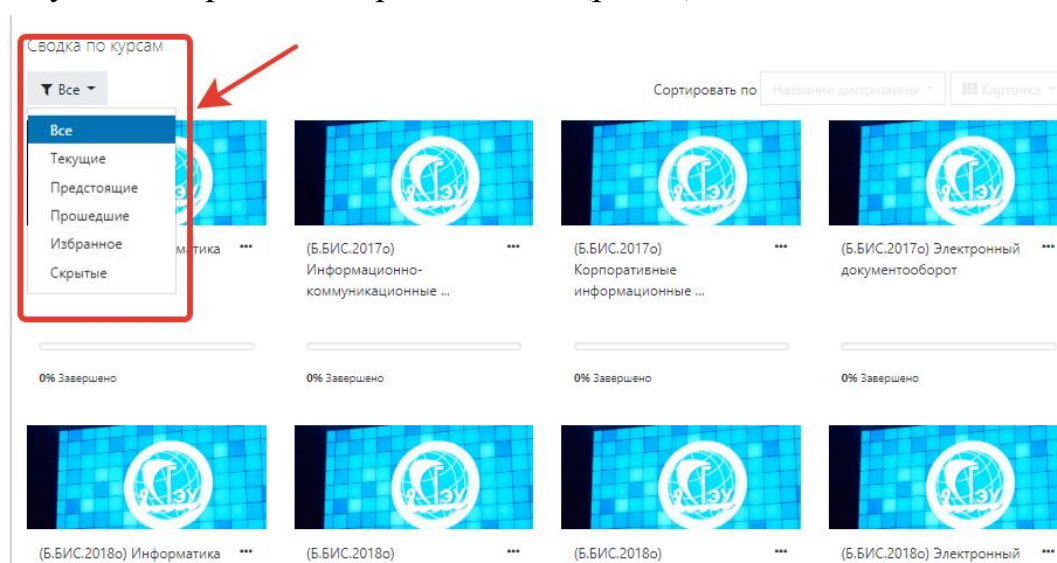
Сводка по курсам

Все

Сортировать по Название дисциплины Карточка

Все
Текущие
Предстоящие
Прошедшие
Избранное
Скрытые

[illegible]матика ···

(Б.БИС.2017о) Информационно-коммуникационные ... ···

(Б.БИС.2017о) Корпоративные информационные ... ···

(Б.БИС.2017о) Электронный документооборот ···

0% Завершено

0% Завершено

0% Завершено

0% Завершено

(Б.БИС.2018о) Информатика ···

(Б.БИС.2018о) ···

(Б.БИС.2018о) ···

(Б.БИС.2018о) Электронный ···